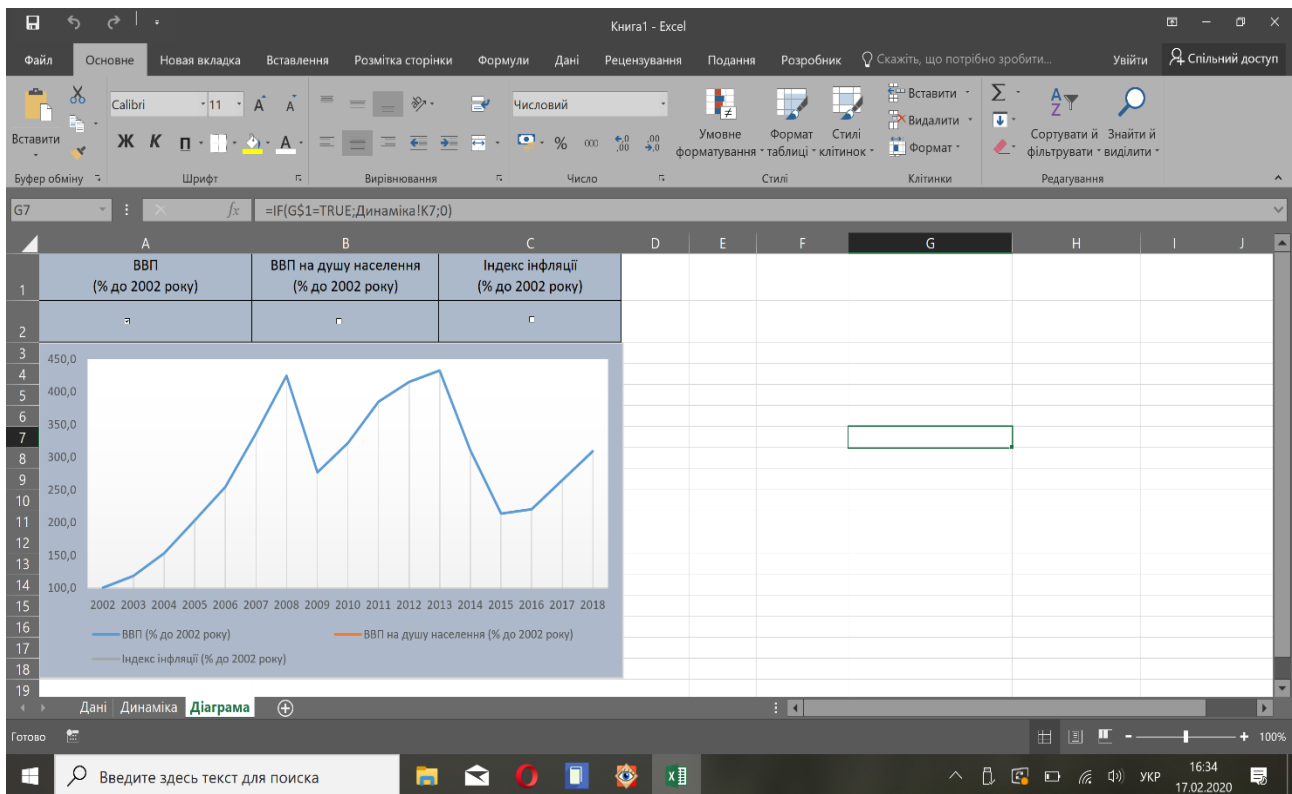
Книга1 - Excel

Файл Основне Нова вкладка Вставлення Розмітка сторінки Формули Дані Рецензування Подання Розробник Скажіть, що потрібно зробити... Увійти Спільний доступ

Вставити
Буфер обміну
Calibri 11 A A
Ж К П A
Шрифт
Вирівнювання
Числовий
% 000 ,0 ,00 ,00 ,0
Число
Умовне форматування Формат таблиці Стилі клітинок
Стилі
Вставити Видалити Формат
Клітинки
Сортувати й фільтрувати Знайти й виділити
Редагування

G7 =IF(G$1=TRUE;Динаміка!K7;0)

| | A | B | C | D | E | F | G | H | I | J |
|---|---|---|---|---|---|---|---|---|---|---|
| 1 | ВВП (% до 2002 року) | ВВП на душу населення (% до 2002 року) | Індекс інфляції (% до 2002 року) | | | | | | | |
| 2 | | | | | | | | | | |

450,0
400,0
350,0
300,0
250,0
200,0
150,0
100,0
2002 2003 2004 2005 2006 2007 2008 2009 2010 2011 2012 2013 2014 2015 2016 2017 2018
ВВП (% до 2002 року) ВВП на душу населення (% до 2002 року) Індекс інфляції (% до 2002 року)

Дані Динаміка Діаграма

Готово 100%

Введите здесь текст для поиска
УКР 16:34 17.02.2020